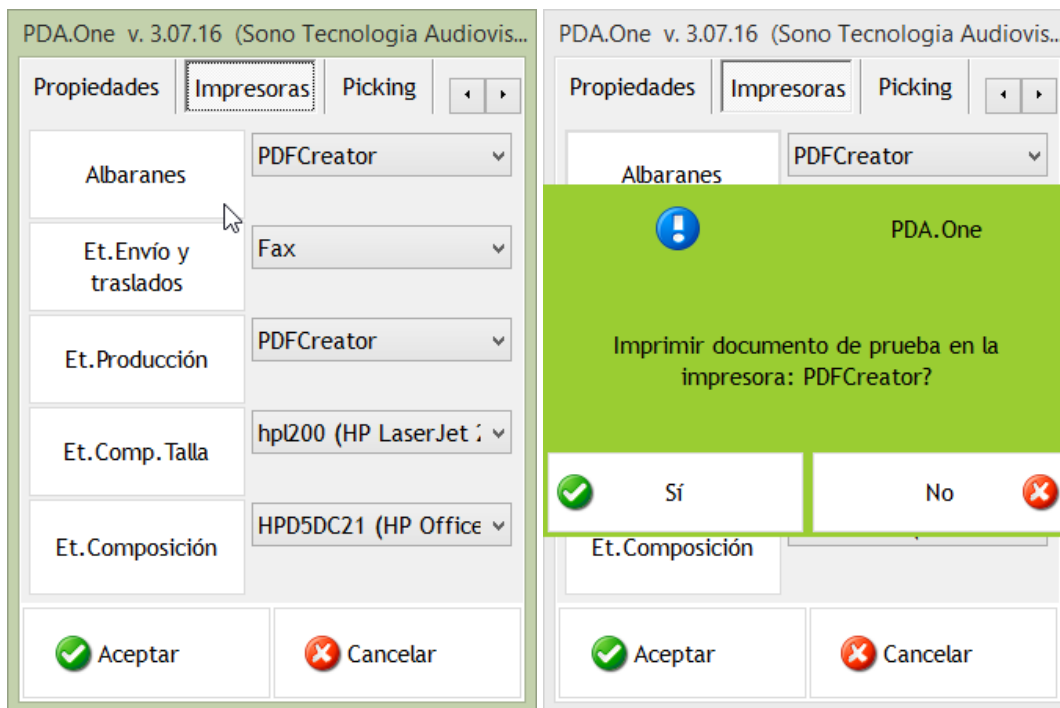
PDA.One v. 3.07.16 (Sono Tecnologia Audiovis...

Propiedades | Impresoras | Picking

Albaranes
PDFCreator

Et.Envío y traslados
Fax

Et.Producción
PDFCreator

Et.Comp.Talla
hpl200 (HP LaserJet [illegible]

Et.Composición
HPD5DC21 (HP Office

Aceptar
Cancelar

PDA.One v. 3.07.16 (Sono Tecnologia Audiovis...

Propiedades | Impresoras | Picking

Albaranes
PDFCreator

PDA.One

Imprimir documento de prueba en la impresora: PDFCreator?

Sí
No

Et.Composición

Aceptar
Cancelar